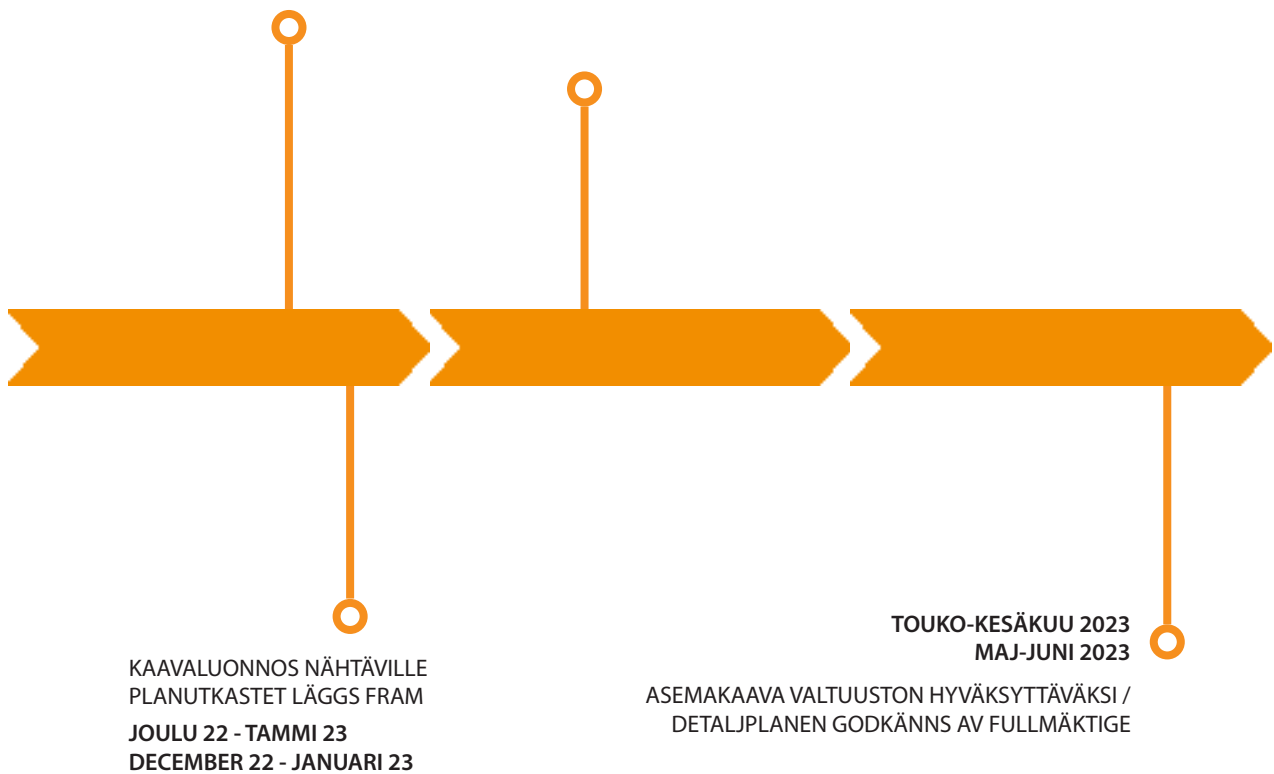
TOUKO-KESÄKUU 2023
MAJ-JUNI 2023

KAAVALUONNOS NÄHTÄVILLE
PLANUTKASTET LÄGGS FRAM

ASEMAKAAVA VALTUUSTON HYVÄKSYTTÄVÄKSI / DETALJPLANEN GODKÄNNS AV FULLMÄKTIGE

JOULU 22 - TAMMI 23
DECEMBER 22 - JANUARI 23